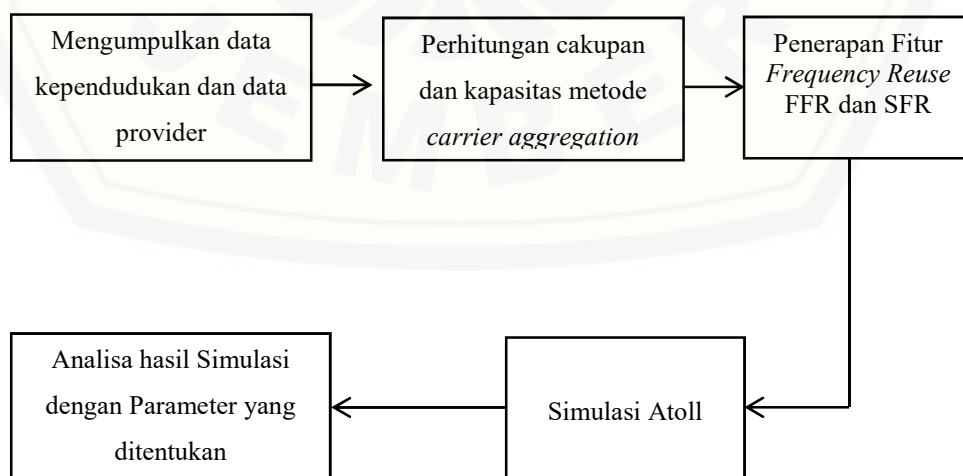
Mengumpulkan data kependudukan dan data provider

Perhitungan cakupan dan kapasitas metode *carrier aggregation*

Penerapan Fitur *Frequency Reuse* FFR dan SFR

Simulasi Atoll

Analisa hasil Simulasi dengan Parameter yang ditentukan